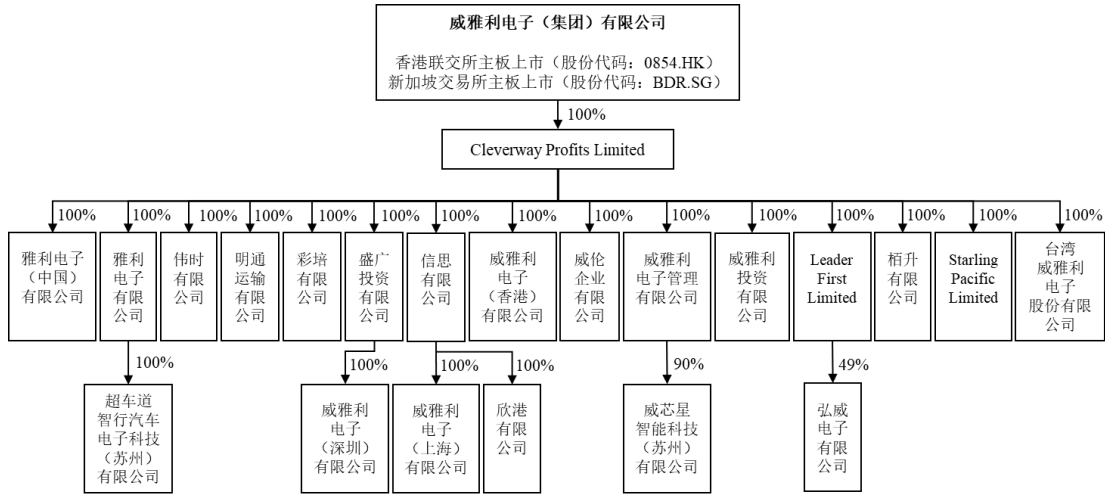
威雅利电子（集团）有限公司

香港联交所主板上市（股份代码：0854.HK）
新加坡交易所主板上市（股份代码：BDR.SG）

100%

Cleverway Profits Limited

100% 雅利电子（中国）有限公司
100% 雅利电子有限公司
100% 伟时有限公司
100% 明通运输有限公司
100% 彩培有限公司
100% 盛广投资有限公司
100% 信思有限公司
100% 威雅利电子（香港）有限公司
100% 威伦企业有限公司
100% 威雅利电子管理有限公司
100% 威雅利投资有限公司
100% Leader First Limited
100% 栢升有限公司
100% Starling Pacific Limited
100% 台湾威雅利电子股份有限公司

100% 超车道智行汽车电子科技（苏州）有限公司
100% 威雅利电子（深圳）有限公司
100% 威雅利电子（上海）有限公司
100% 欣港有限公司
90% 威芯星智能科技（苏州）有限公司
49% 弘威电子有限公司